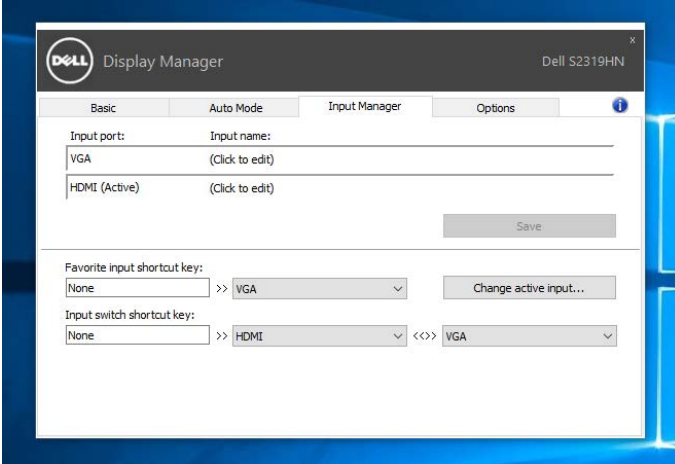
DELL Display Manager

Dell S2319HN

x

Basic | Auto Mode | Input Manager | Options

i

Input port: Input name:

VGA (Click to edit)

HDMI (Active) (Click to edit)

Save

Favorite input shortcut key:

None >> VGA

Change active input...

Input switch shortcut key:

None >> HDMI <<>> VGA